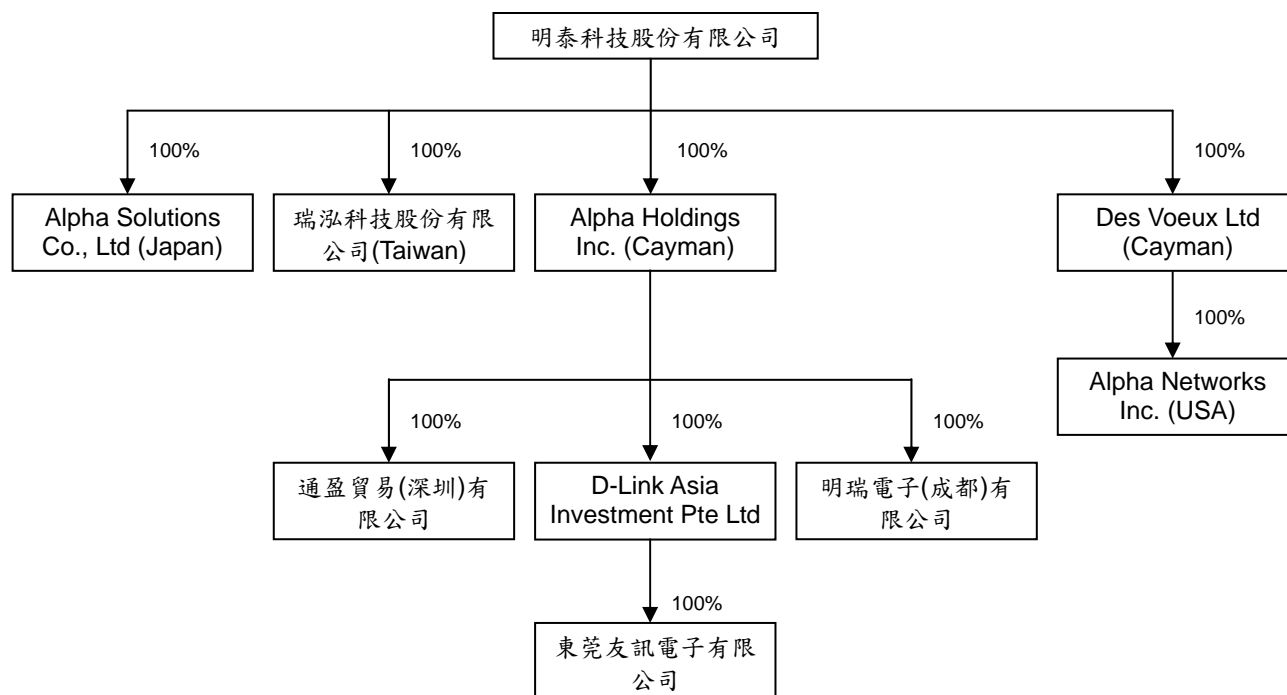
明泰科技股份有限公司

100%

100%

100%

100%

Alpha Solutions Co., Ltd (Japan)

瑞泓科技股份有限公司(Taiwan)

Alpha Holdings Inc. (Cayman)

Des Voeux Ltd (Cayman)

100%

Alpha Networks Inc. (USA)

100%

100%

100%

通盈貿易(深圳)有限公司

D-Link Asia Investment Pte Ltd

明瑞電子(成都)有限公司

100%

東莞友訊電子有限公司